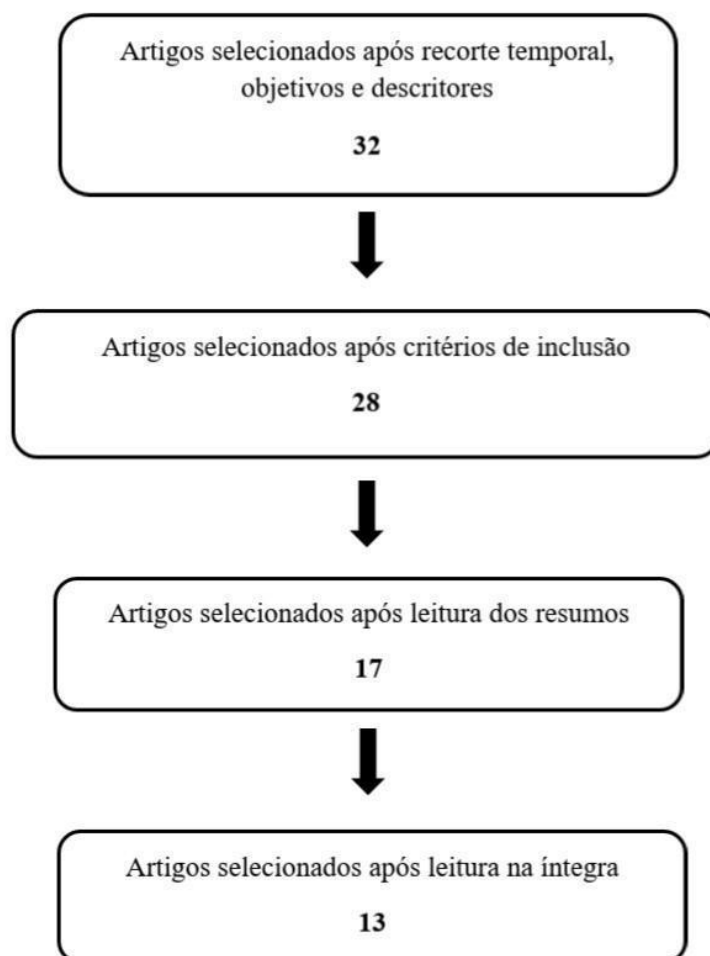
Artigos selecionados após recorte temporal, objetivos e descritores

**32**

Artigos selecionados após critérios de inclusão

**28**

Artigos selecionados após leitura dos resumos

**17**

Artigos selecionados após leitura na íntegra

**13**